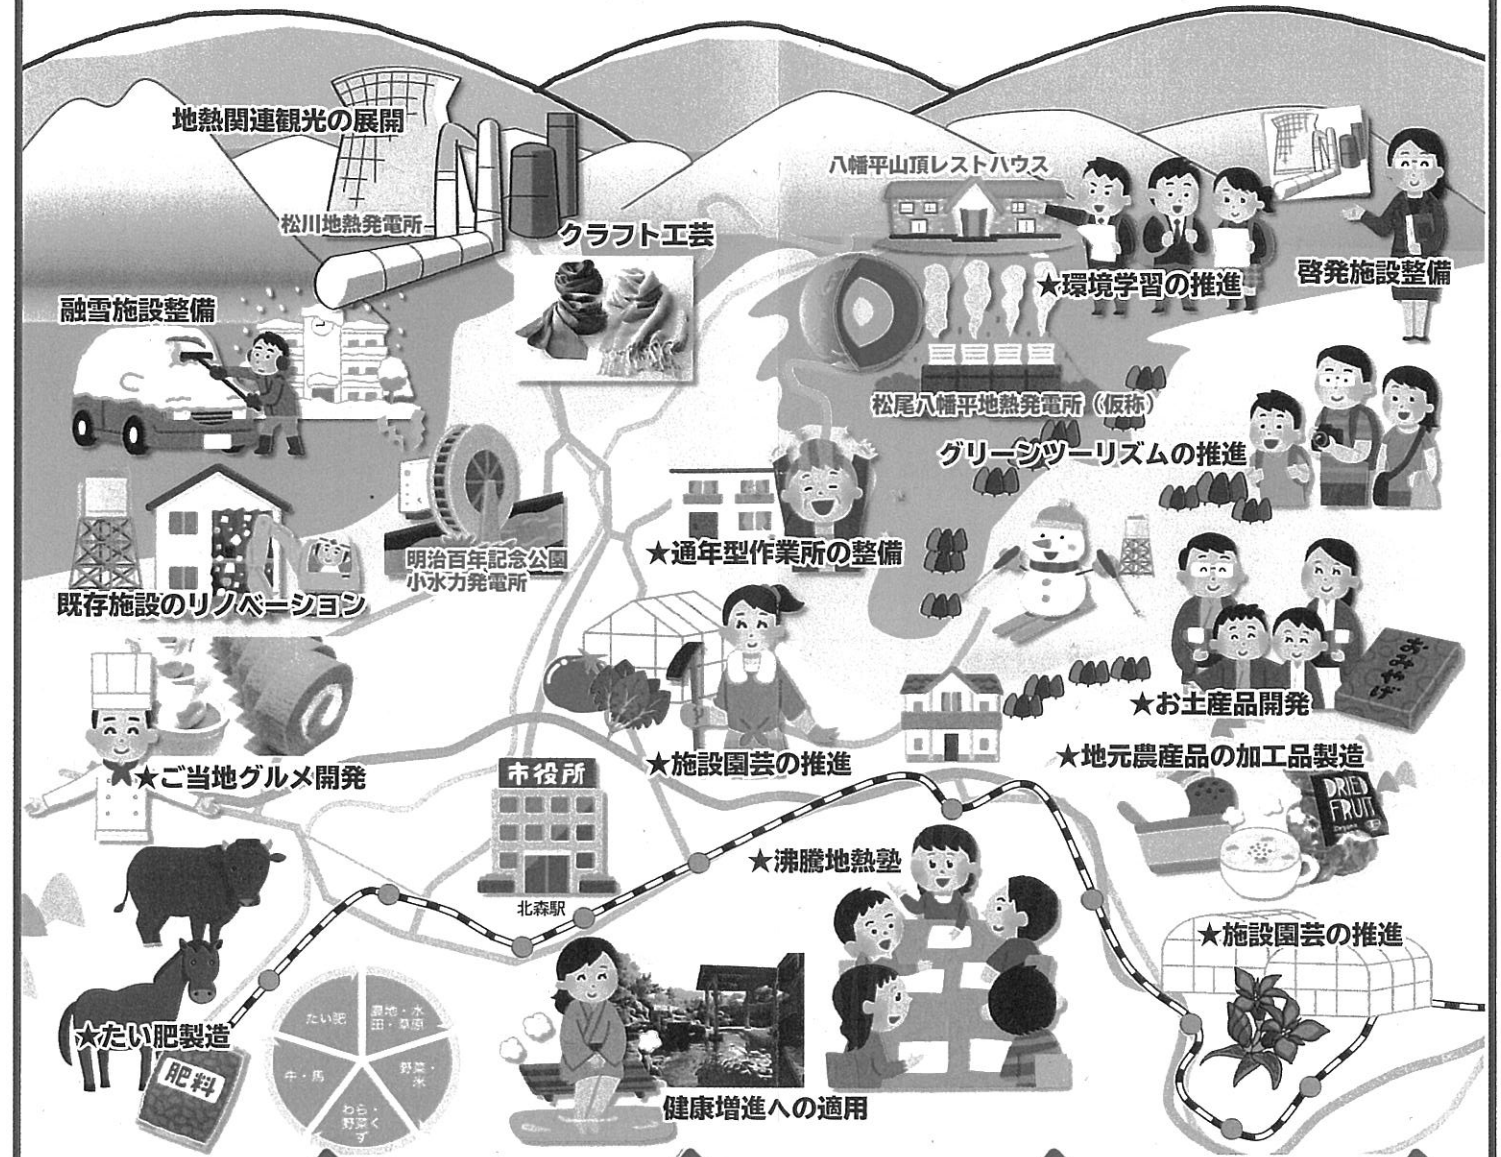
地熱関連観光の展開

松川地熱発電所

クラフト工芸

八幡平山頂レストハウス

★環境学習の推進

啓発施設整備

融雪施設整備

松尾八幡平地熱発電所（仮称）

グリーンツーリズムの推進

明治百年記念公園
小水力発電所

★通年型作業所の整備

既存施設のリノベーション

★お土産品開発

おみやげ

★ご当地グルメ開発

★施設園芸の推進

市役所

北森駅

★地元農産品の加工品製造

DRIED FRUIT

★沸騰地熱塾

★施設園芸の推進

★たい肥製造

肥料

たい肥

農地・水田・草原

野菜・米

わら・野菜くず

牛・馬

健康増進への適用